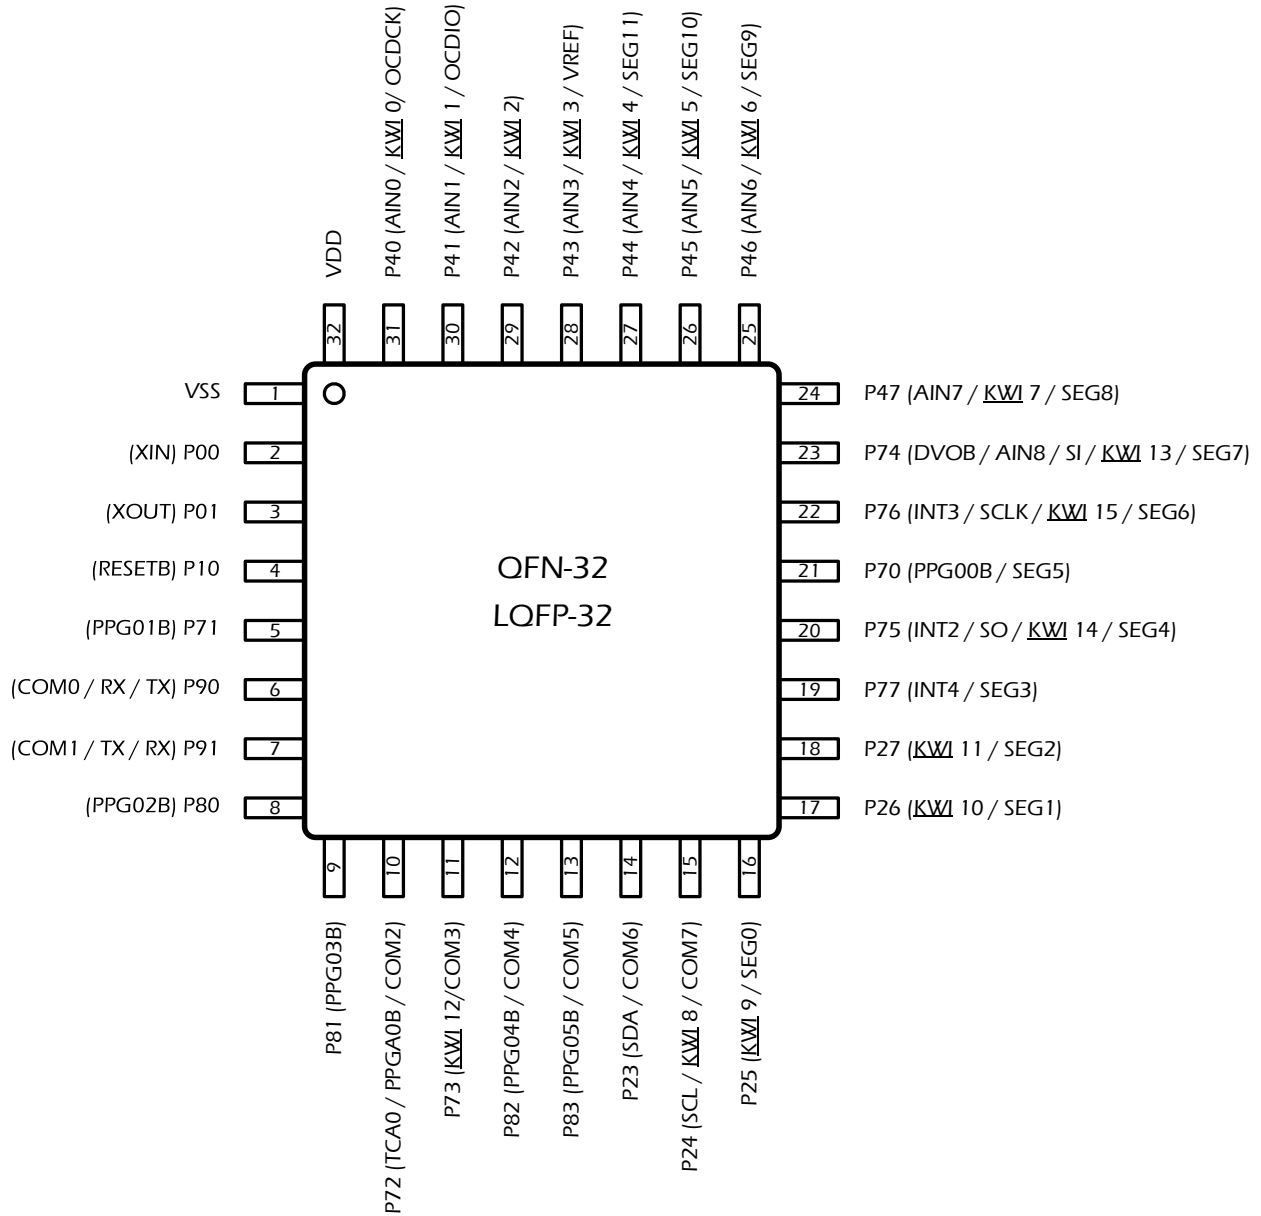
VDD
P40 (AIN0 / KWI 0/ OCDCK)
P41 (AIN1 / KWI 1 / OCDIO)
P42 (AIN2 / KWI 2)
P43 (AIN3 / KWI 3 / VREF)
P44 (AIN4 / KWI 4 / SEG11)
P45 (AIN5 / KWI 5 / SEG10)
P46 (AIN6 / KWI 6 / SEG9)

32 31 30 29 28 27 26 25

VSS 1
(XIN) P00 2
(XOUT) P01 3
(RESETB) P10 4
(PPG01B) P71 5
(COM0 / RX / TX) P90 6
(COM1 / TX / RX) P91 7
(PPG02B) P80 8

QFN-32
LQFP-32

24 P47 (AIN7 / KWI 7 / SEG8)
23 P74 (DVOB / AIN8 / SI / KWI 13 / SEG7)
22 P76 (INT3 / SCLK / KWI 15 / SEG6)
21 P70 (PPG00B / SEG5)
20 P75 (INT2 / SO / KWI 14 / SEG4)
19 P77 (INT4 / SEG3)
18 P27 (KWI 11 / SEG2)
17 P26 (KWI 10 / SEG1)

9 10 11 12 13 14 15 16

P81 (PPG03B)
P72 (TCA0 / PPGA0B / COM2)
P73 (KWI 12/COM3)
P82 (PPG04B / COM4)
P83 (PPG05B / COM5)
P23 (SDA / COM6)
P24 (SCL / KWI 8 / COM7)
P25 (KWI 9 / SEG0)